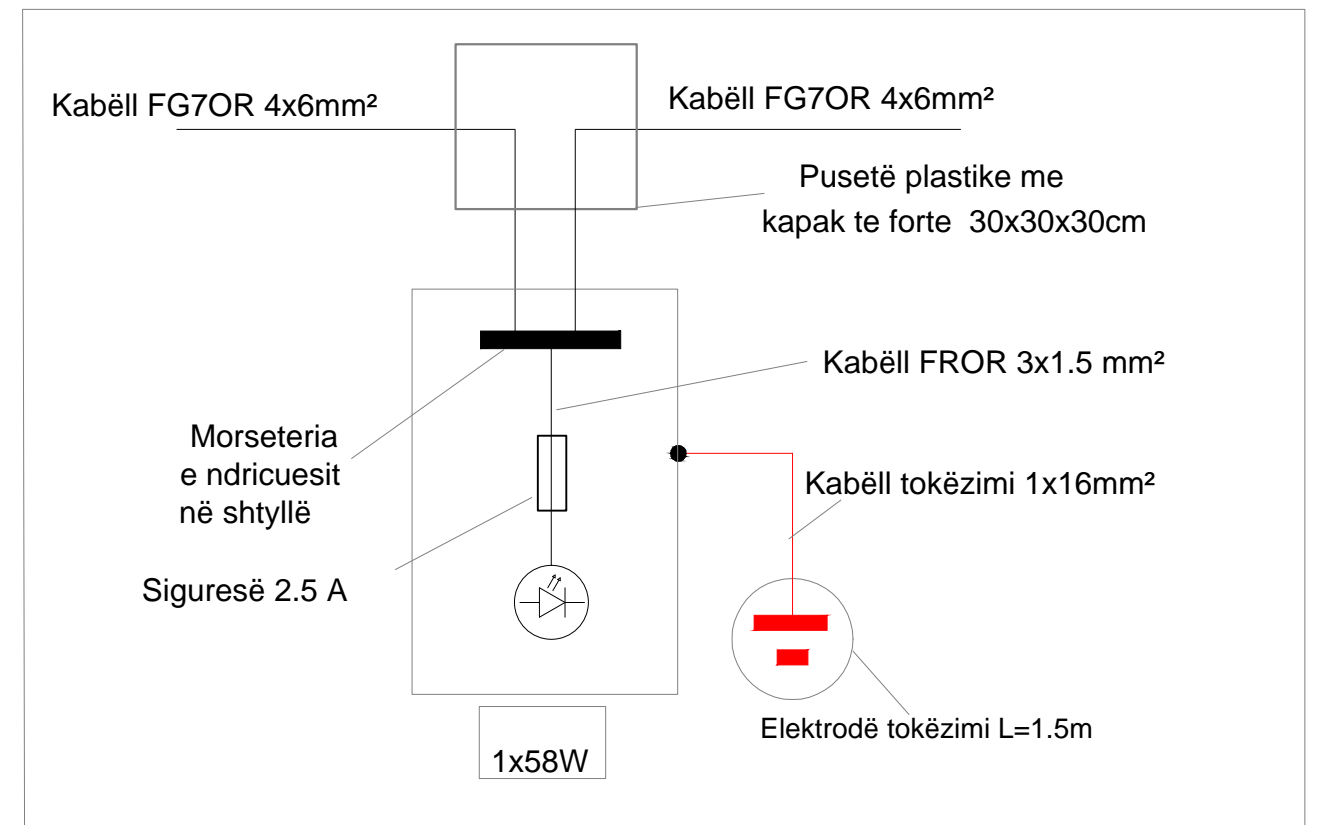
Kabëll FG7OR 4x6mm²

Kabëll FG7OR 4x6mm²

Pusetë plastike me kapak te forte 30x30x30cm

Kabëll FROR 3x1.5 mm²

Morseteria e ndricuesit në shtyllë

Kabëll tokëzimi 1x16mm²

Siguresë 2.5 A

Elektrodë tokëzimi L=1.5m

1x58W